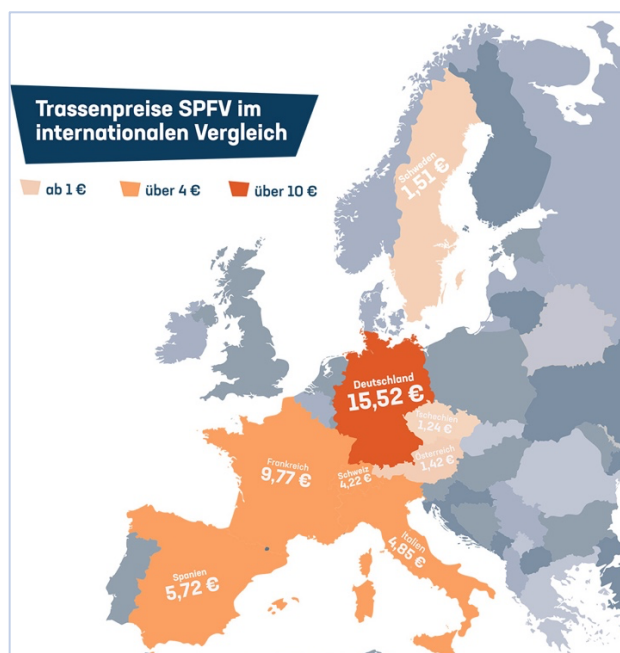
Trassenpreise SPFV im internationalen Vergleich

ab 1 €
über 4 €
über 10 €

Schweden
1,51 €

Deutschland
15,52 €

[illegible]chien
1,24 €

Österreich
1,42 €

Frankreich
9,77 €

Schweiz
4,22 €

Italien
4,85 €

Spanien
5,72 €